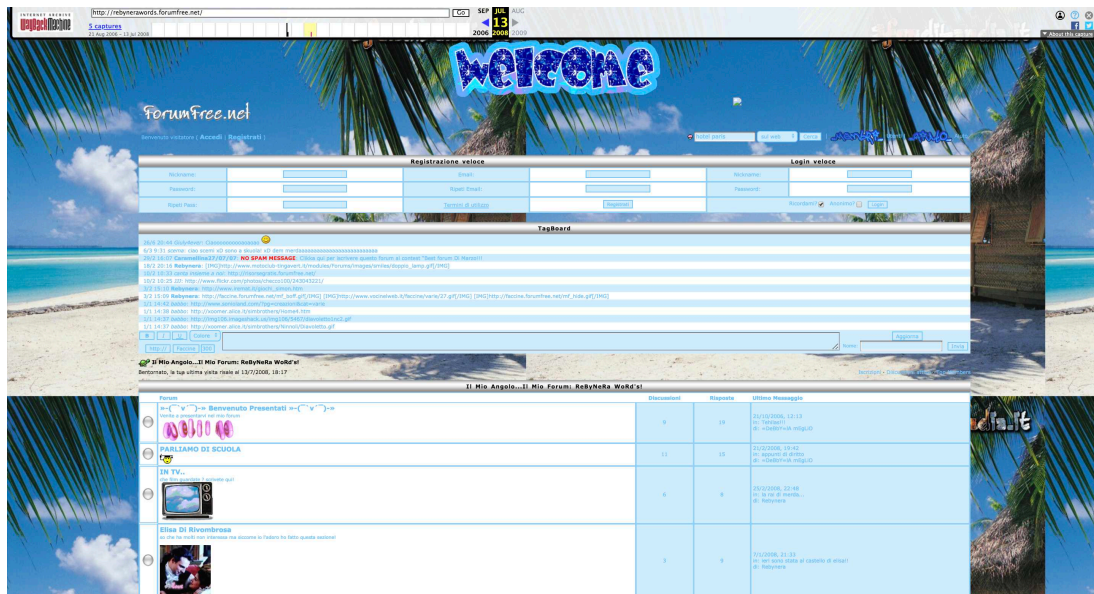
INTERNET ARCHIVE WaybackMachine

http://rebynerawords.forumfree.net/

Go

SEP JUL AUG
13
2006 2008 2009

5 captures
21 Aug 2006 - 13 Jul 2008

About this capture

welcome

ForumFree.net

Benvenuto visitatore | Accedi | Registrati |

Cerca

Registrazione veloce

| Nickname: | | Email: | | Nickname: | |
|---|---|---|---|---|---|
| Password: | | Ripeti Email: | | Password: | |
| Ripeti Pass: | | Termini di utilizzo | Registrati | Ricordami Anonimo | Login |

Login veloce

TagBoard

26/6 20:44 GiulyAmor: Ciaoooooooooooooo
6/3 9:31 azemar: ciao scemi xD sono a scuola! xD dem merdaaaaaaaaaaaaaaaaaaaaaaaa
20/2 16:07 Caramellina27/07/07: NO SPAM MESSAGE. Clicca qui per iscrivere questo forum al contest "Best Forum Di Hanno!!!
18/2 20:18 Rebynera: [IMG]http://www.motoclub-tingavert.it/modules/Forums/images/smiles/doppio_lamp.gif[/IMG]
10/2 10:33 cindy mezena e noi: http://risonegratis.forumfree.net/
10/2 10:25 zD: http://www.flickr.com/photos/checco100/243043221/
3/2 15:10 Rebynera: http://www.hotmail.it/giochi_zoom.htm
3/2 15:09 Rebynera: http://faccine.forumfree.net/mf_boff.gif[/IMG] [IMG]http://www.vsconetweb.it/faccine/varie/27.gif[/IMG] [IMG]http://faccine.forumfree.net/mf_hide.gif[/IMG]
1/1 19:40 baddo: http://www.sonicland.com/?gg=ncocmdcze=varie
1/1 14:38 baddo: http://xoomer.alice.it/simbrothers/Home4.htm
1/1 14:37 baddo: http://img135.imageshack.us/img136/5457/dancelletcin21.gif
1/1 14:37 baddo: http://xoomer.alice.it/simbrothers/Nnnnn//Davoletto.gif

Colore
Aggiorna
Nome:
Invia

Il Mio Angolo...Il Mio Forum: ReByNeRa WoRd's!

Bentornato, la tua ultima visita risale al 13/7/2008, 18:17

Il Mio Angolo...Il Mio Forum: ReByNeRa WoRd's!

| Forum | Discussioni | Risposte | Ultimo Messaggio |
|---|---|---|---|
| »-(¯`v´¯)-» Benvenuto Presentati »-(¯`v´¯)-» Vieni a presentarti nel mio forum | 6 | 10 | 21/10/2006, 12:13 in: Tallooo!! di: »Debb¡«,di mi€g¡£O |
| PARLIAMO DI SCUOLA | 11 | 15 | 21/2/2008, 19:42 in: appunti di diritto di: »Debb¡«,di mi€g¡£O |
| IN TV.. | 6 | 8 | 25/2/2008, 22:48 in: la rai di merda... di: Rebynera |
| Elisa Di Rivombrosa so che ha molti non interessa ma siccome lo fadero ho fatto questa sezione! | 3 | 3 | 7/1/2008, 21:23 in: ieri sono stata al castello di elisa! di: Rebynera |